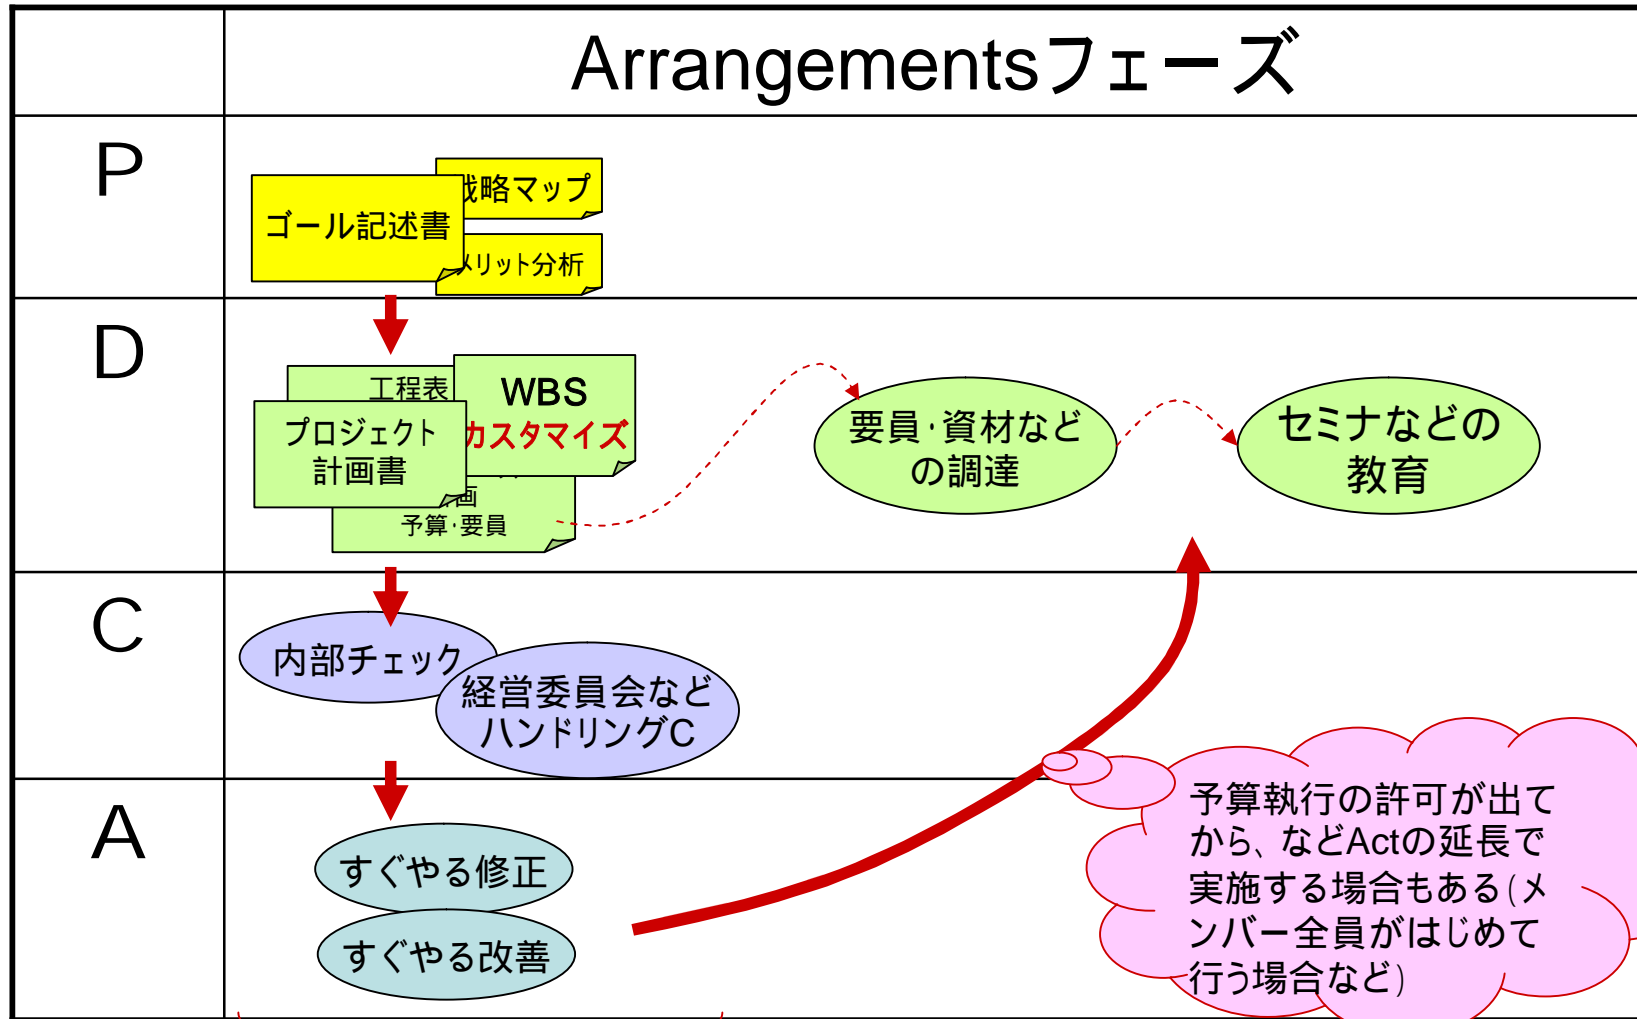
Arrangementsフェーズ

P

戦略マップ

ゴール記述書

メリット分析

D

工程表

WBS

カスタマイズ

プロジェクト計画書

画

予算・要員

要員・資材などの調達

セミナなどの教育

C

内部チェック

経営委員会などハンドリングC

A

すぐやる修正

すぐやる改善

予算執行の許可が出てから、などActの延長で実施する場合もある(メンバー全員がはじめて行う場合など)